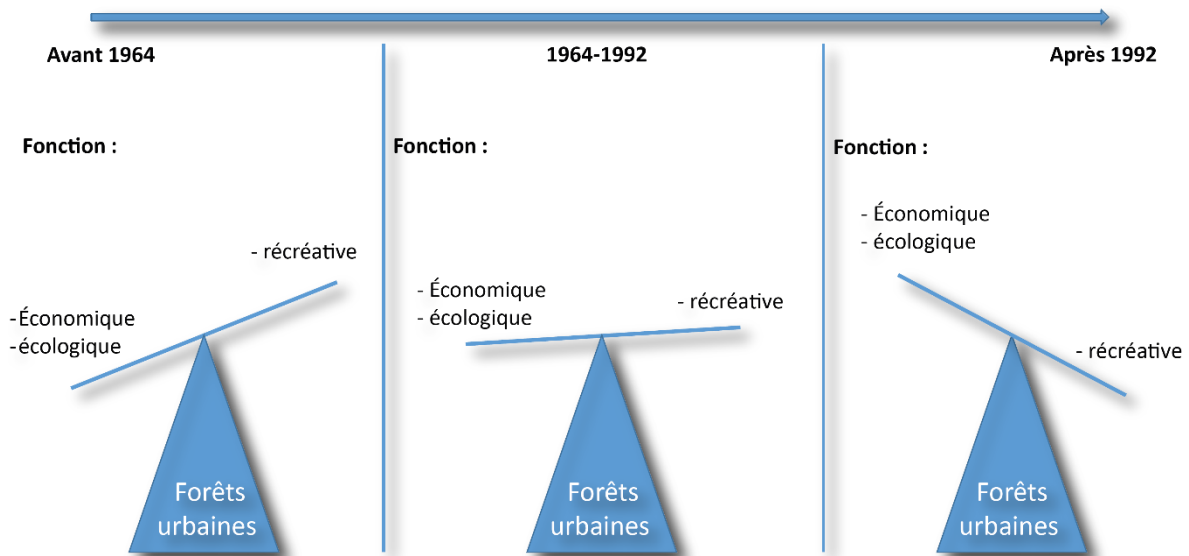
Avant 1964

Fonction :

- récréative

-Économique
-écologique

Forêts urbaines

1964-1992

Fonction :

- Économique
- écologique

- récréative

Forêts urbaines

Après 1992

Fonction :

- Économique
- écologique

- récréative

Forêts urbaines